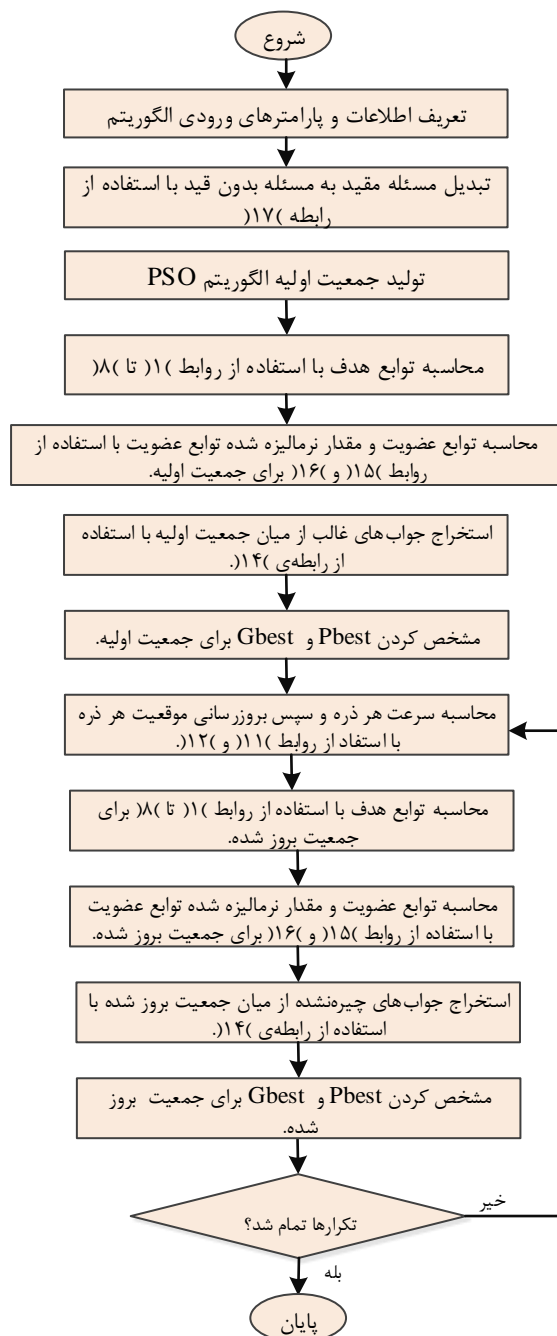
شروع

تعریف اطلاعات و پارامترهای ورودی الگوریتم

تبدیل مسئله مقید به مسئله بدون قید با استفاده از رابطه )۱۷(

تولید جمعیت اولیه الگوریتم PSO

محاسبه توابع هدف با استفاده از روابط )۱( تا )۸(

محاسبه توابع عضویت و مقدار نرمالیزه شده توابع عضویت با استفاده از روابط )۱۵( و )۱۶( برای جمعیت اولیه.

استخراج جواب‌های غالب از میان جمعیت اولیه با استفاده از رابطه‌ی )۱۴(.

مشخص کردن Pbest و Gbest برای جمعیت اولیه.

محاسبه سرعت هر ذره و سپس بروزرسانی موقعیت هر ذره با استفاد از روابط )۱۱( و )۱۲(.

محاسبه توابع هدف با استفاده از روابط )۱( تا )۸( برای جمعیت بروز شده.

محاسبه توابع عضویت و مقدار نرمالیزه شده توابع عضویت با استفاده از روابط )۱۵( و )۱۶( برای جمعیت بروز شده.

استخراج جواب‌های چیره‌نشده از میان جمعیت بروز شده با استفاده از رابطه‌ی )۱۴(.

مشخص کردن Pbest و Gbest برای جمعیت بروز شده.

خیر

تکرارها تمام شد؟

بله

پایان